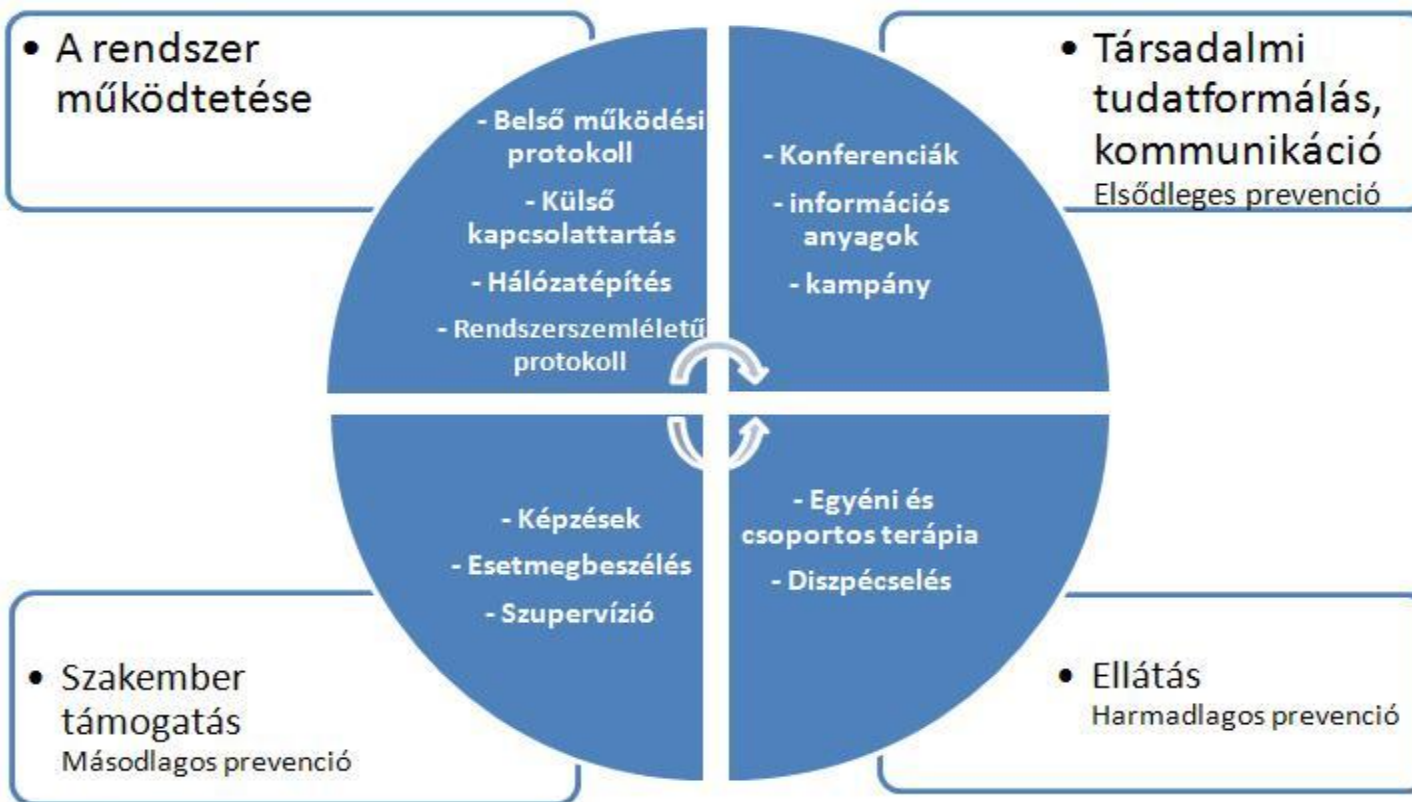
• A rendszer működtetése

- Belső működési protokoll
- Külső kapcsolattartás
- Hálózatépítés
- Rendszerszemléletű protokoll

• Társadalmi tudatformálás, kommunikáció
Elsődleges prevenció

- Konferenciák
- információs anyagok
- kampány

- Képzések
- Esetmegbeszélés
- Szupervízió

- Egyéni és csoportos terápia
- Diszpécselés

• Szakember támogatás
Másodlagos prevenció

• Ellátás
Harmadlagos prevenció